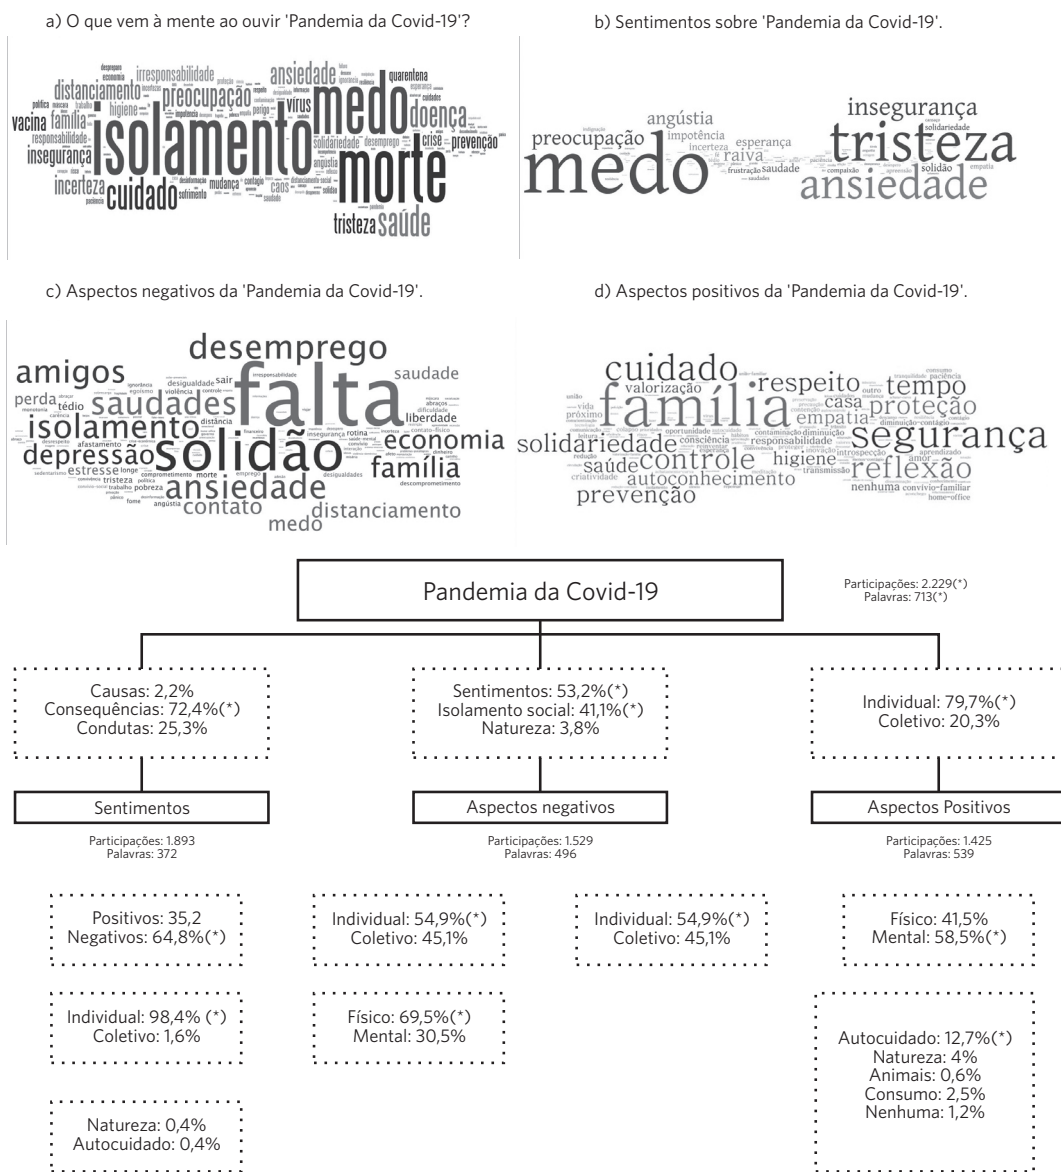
a) O que vem à mente ao ouvir 'Pandemia da Covid-19'?

distanciamento irresponsabilidade ansiedade quarentena preocupação medo política máscara higiene vírus vacina família doença responsabilidade isolamento solidariedade desemprego crise prevenção insegurança angústia incerteza cuidado mudança caos morte sofrimento tristeza saúde

b) Sentimentos sobre 'Pandemia da Covid-19'.

angústia insegurança preocupação impotência esperança incerteza raiva tristeza solidariedade medo frustração saudade solidão ansiedade

c) Aspectos negativos da 'Pandemia da Covid-19'.

desemprego amigos saudade saudades falta perda tédio desigualdade sair liberdade isolamento depressão solidão economia estresse tristeza família ansiedade contato medo distanciamento

d) Aspectos positivos da 'Pandemia da Covid-19'.

cuidado valorização respeito tempo família casa proteção empatia solidariedade consciência segurança responsabilidade saúde controle higiene reflexão autoconhecimento nenhuma home-office prevenção

Pandemia da Covid-19

Participações: 2.229(*)
Palavras: 713(*)

Causas: 2,2%
Consequências: 72,4%(*)
Condutas: 25,3%

Sentimentos: 53,2%(*)
Isolamento social: 41,1%(*)
Natureza: 3,8%

Individual: 79,7%(*)
Coletivo: 20,3%

Sentimentos

Participações: 1.893
Palavras: 372

Aspectos negativos

Participações: 1.529
Palavras: 496

Aspectos Positivos

Participações: 1.425
Palavras: 539

Positivos: 35,2
Negativos: 64,8%(*)

Individual: 54,9%(*)
Coletivo: 45,1%

Individual: 54,9%(*)
Coletivo: 45,1%

Físico: 41,5%
Mental: 58,5%(*)

Individual: 98,4% (*)
Coletivo: 1,6%

Físico: 69,5%(*)
Mental: 30,5%

Autocuidado: 12,7%(*)
Natureza: 4%
Animais: 0,6%
Consumo: 2,5%
Nenhuma: 1,2%

Natureza: 0,4%
Autocuidado: 0,4%